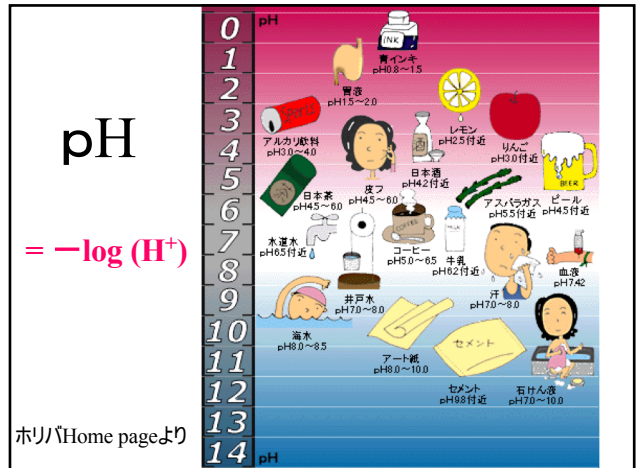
pH

= −log (H$^+$)

ホリバHome pageより

0 pH
1
2
3
4
5
6
7
8
9
10
11
12
13
14 pH

INK
青インキ pH0.8〜1.5
胃液 pH1.5〜2.0
レモン pH2.5付近
りんご pH3.0付近
アルカリ飲料 pH3.0〜4.0
日本酒 pH4.2付近
ビール pH4.5付近
BEER
日本茶 pH4.5〜6.0
皮フ pH4.5〜6.0
アスパラガス pH5.5付近
水道水 pH6.5付近
コーヒー pH5.0〜6.5
牛乳 pH6.2付近
MILK
血液 pH7.42
汗 pH7.0〜8.0
井戸水 pH7.0〜8.0
海水 pH8.0〜8.5
アート紙 pH8.0〜10.0
セメント
セメント pH9.8付近
石けん液 pH7.0〜10.0